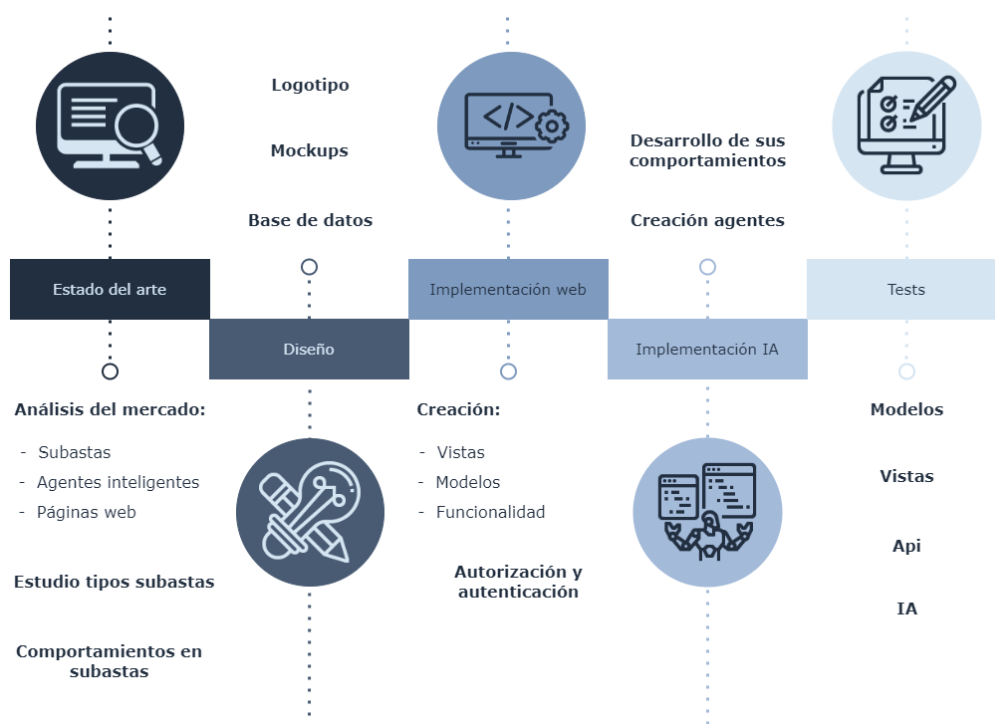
Estado del arte

Análisis del mercado:

- Subastas
- Agentes inteligentes
- Páginas web

Estudio tipos subastas

Comportamientos en subastas

Logotipo

Mockups

Base de datos

Diseño

Implementación web

Creación:

- Vistas
- Modelos
- Funcionalidad

Autorización y autenticación

Desarrollo de sus comportamientos

Creación agentes

Implementación IA

Tests

Modelos

Vistas

Api

IA